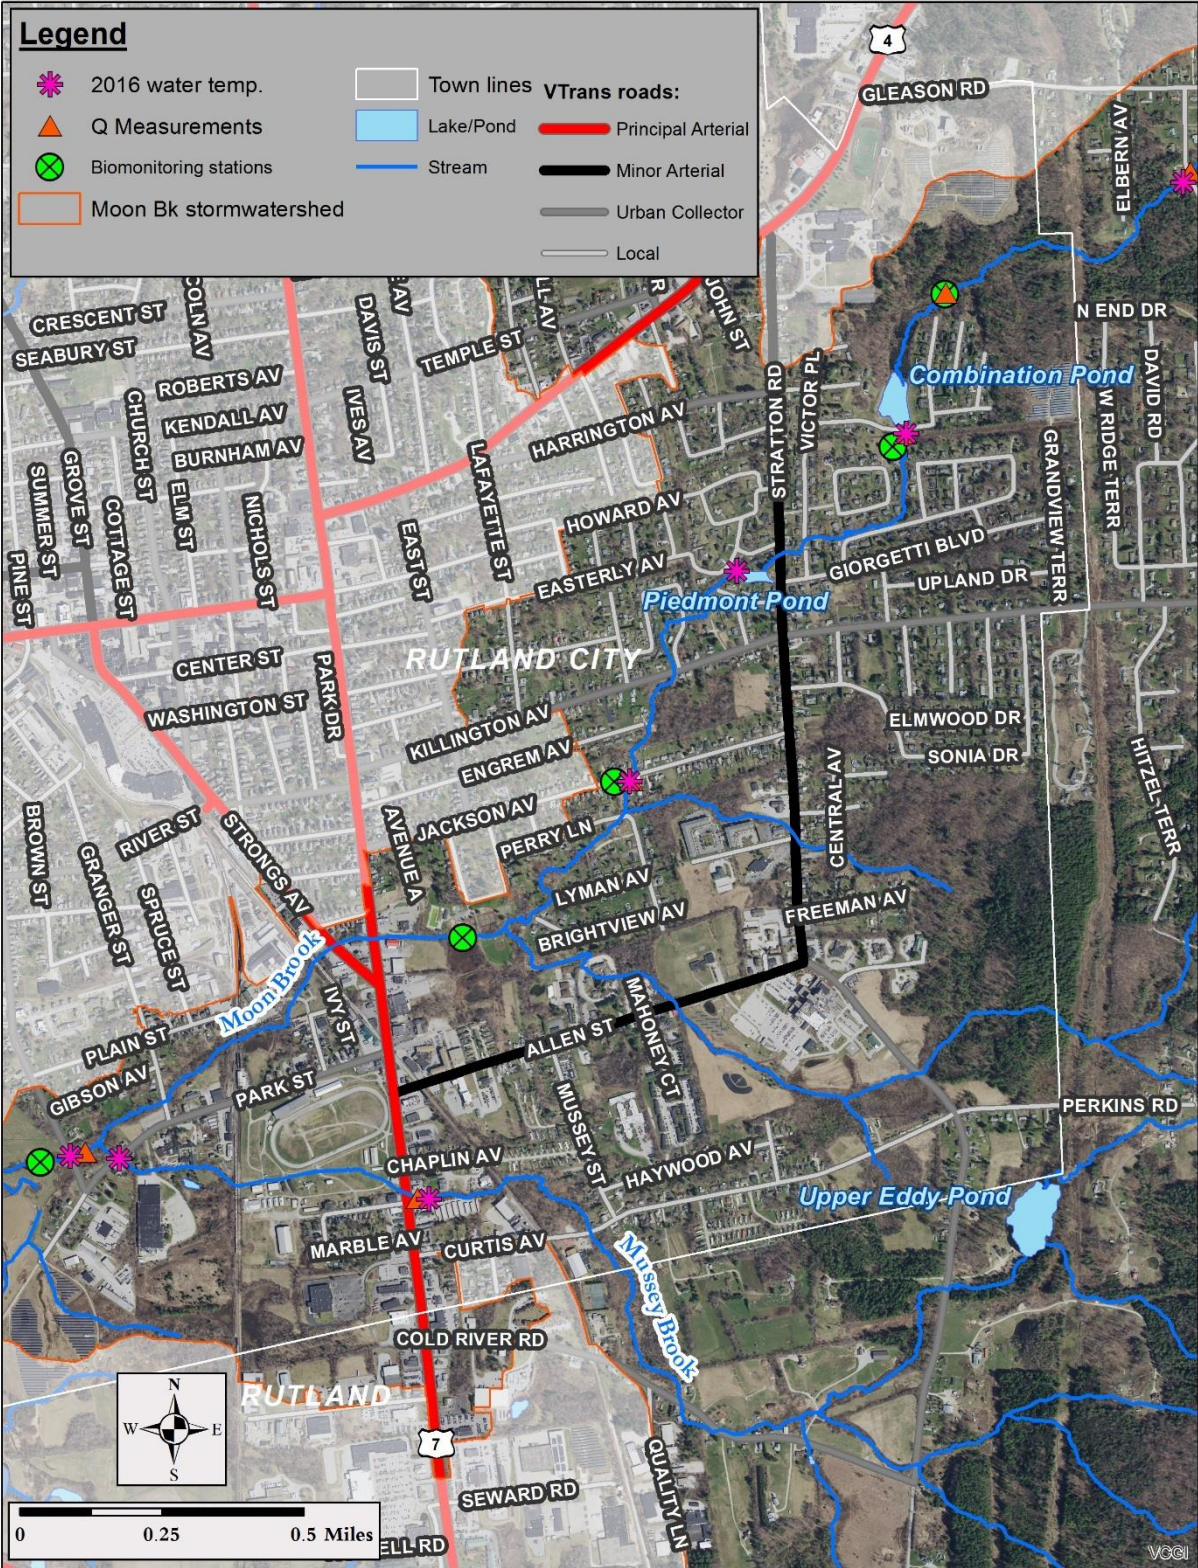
Legend

2016 water temp.
Q Measurements
Biomonitoring stations
Moon Bk stormwatershed
Town lines
Lake/Pond
Stream
VTrans roads:
Principal Arterial
Minor Arterial
Urban Collector
Local

4
GLEASON RD
ELBERN AV
N END DR
DAVID RD
Combination Pond
W RIDGE TERR
GRANDVIEW TERR
CRESCENT ST
SEABURY ST
COLN AV
DAVIS ST
AV
TEMPLE ST
LL AV
R
JOHN ST
STRATTON RD
VICTOR PL
ROBERTS AV
KENDALL AV
BURNHAM AV
CHURCH ST
IVES AV
HARRINGTON AV
GROVE ST
SUMMER ST
PINE ST
COTTAGE ST
ELM ST
NICHOLS ST
EAST ST
LAFAYETTE ST
HOWARD AV
EASTERLY AV
GIORGETTI BLVD
UPLAND DR
Piedmont Pond
CENTER ST
PARK DR
RUTLAND CITY
WASHINGTON ST
KILLINGTON AV
ENGREM AV
ELMWOOD DR
SONIA DR
CENTRAL AV
HITZEL TERR
BROWN ST
RIVER ST
STRONGS AV
AVENUE A
JACKSON AV
PERRY LN
GRANGER ST
SPRUCE ST
LYMAN AV
BRIGHTVIEW AV
FREEMAN AV
Moon Brook
IVY ST
MAHONEY CT
PLAIN ST
ALLEN ST
GIBSON AV
PARK ST
MUSSEY ST
PERKINS RD
CHAPLIN AV
HAYWOOD AV
Upper Eddy Pond
MARBLE AV
CURTIS AV
Mussey Brook
COLD RIVER RD
RUTLAND
N
W
E
S
7
SEWARD RD
QUALITY LN
0
0.25
0.5 Miles
ELL RD
VCGI